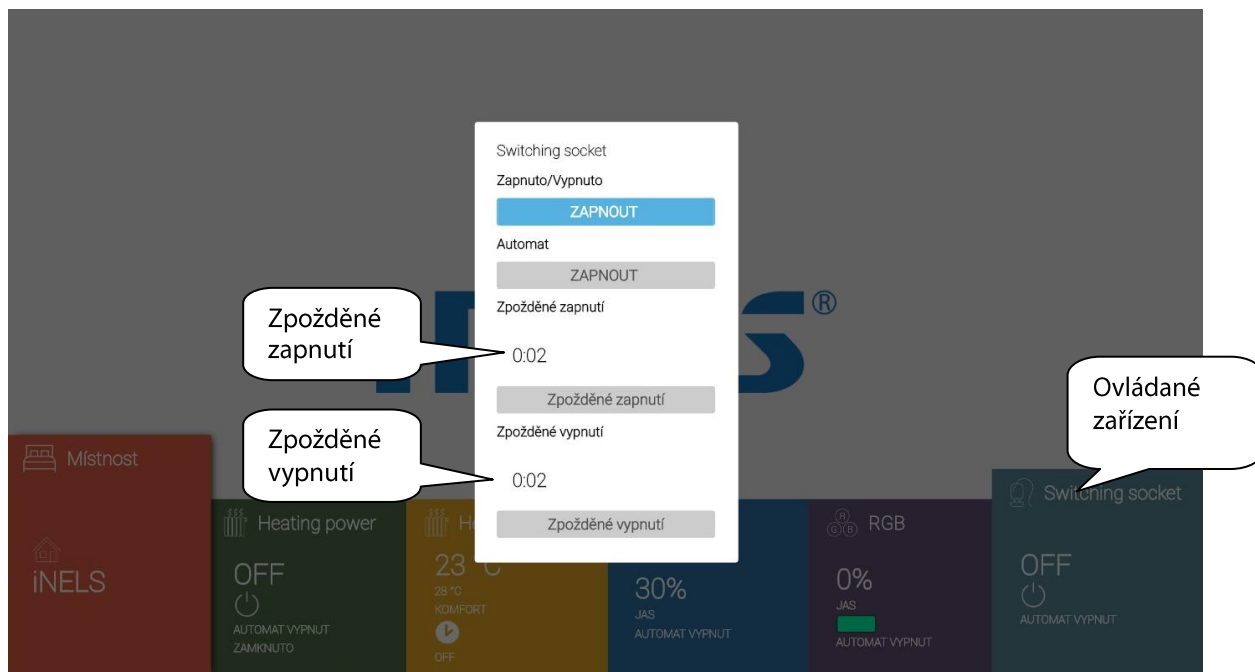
Switching socket
Zapnuto/Vypnuto
ZAPNOUT
Automat
ZAPNOUT
Zpožděné zapnutí
0:02
Zpožděné zapnutí
Zpožděné vypnutí
0:02
Zpožděné vypnutí

Zpožděné zapnutí

Zpožděné vypnutí

Ovládané zařízení

®

Místnost
iNELS

Heating power
OFF
AUTOMAT VYPNUT
ZAMKNUTO

He
23 °C
28 °C
KOMFORT
OFF

30%
JAS
AUTOMAT VYPNUT

RGB
0%
JAS
AUTOMAT VYPNUT

Switching socket
OFF
AUTOMAT VYPNUT